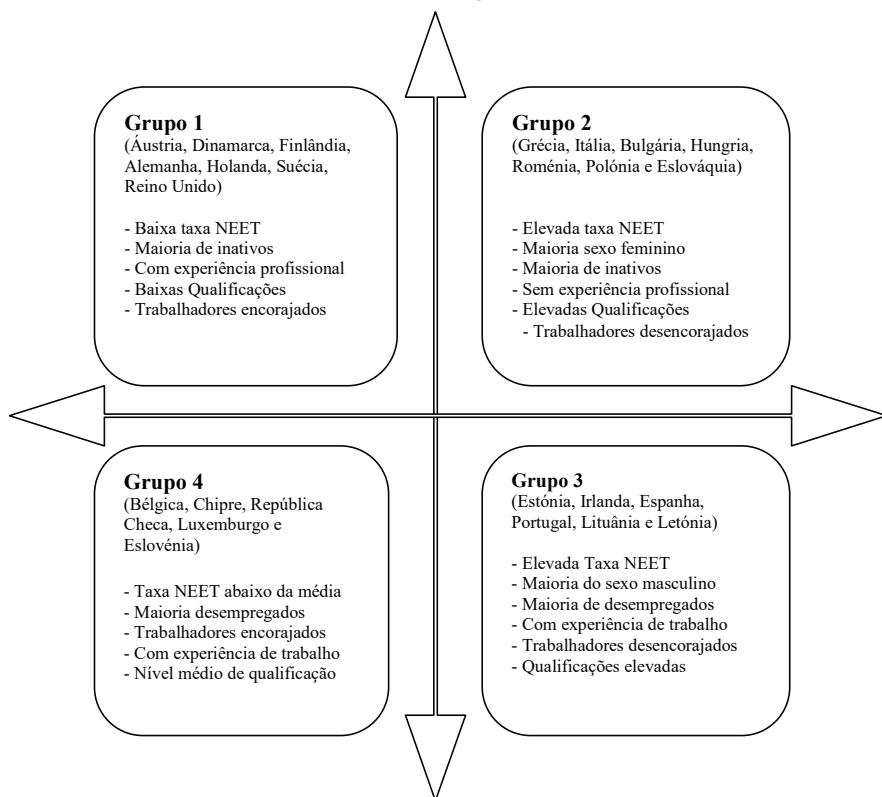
**Grupo 1**
(Áustria, Dinamarca, Finlândia, Alemanha, Holanda, Suécia, Reino Unido)

- Baixa taxa NEET
- Maioria de inativos
- Com experiência profissional
- Baixas Qualificações
- Trabalhadores encorajados

**Grupo 2**
(Grécia, Itália, Bulgária, Hungria, Roménia, Polónia e Eslováquia)

- Elevada taxa NEET
- Maioria sexo feminino
- Maioria de inativos
- Sem experiência profissional
- Elevadas Qualificações
- Trabalhadores desencorajados

**Grupo 4**
(Bélgica, Chipre, República Checa, Luxemburgo e Eslovénia)

- Taxa NEET abaixo da média
- Maioria desempregados
- Trabalhadores encorajados
- Com experiência de trabalho
- Nível médio de qualificação

**Grupo 3**
(Estónia, Irlanda, Espanha, Portugal, Lituânia e Letónia)

- Elevada Taxa NEET
- Maioria do sexo masculino
- Maioria de desempregados
- Com experiência de trabalho
- Trabalhadores desencorajados
- Qualificações elevadas